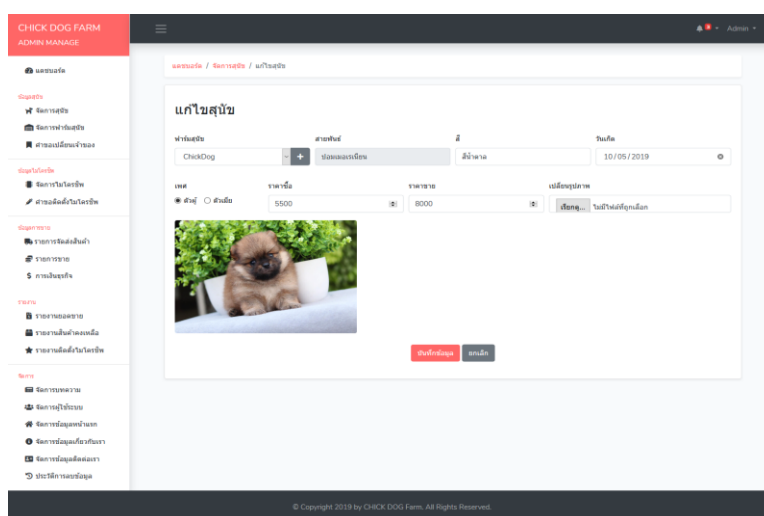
CHICK DOG FARM
ADMIN MANAGE

Admin

แดชบอร์ด

ข้อมูลสุนัข
จัดการสุนัข
จัดการฟาร์มสุนัข
คำขอเปลี่ยนเจ้าของ

ข้อมูลไมโครชิพ
จัดการไมโครชิพ
คำขอติดตั้งไมโครชิพ

ข้อมูลการขาย
รายการจัดส่งสินค้า
รายการขาย
การเงินธุรกิจ

รายงาน
รายงานยอดขาย
รายงานสินค้าคงเหลือ
รายงานติดตั้งไมโครชิพ

จัดการ
จัดการบทความ
จัดการผู้ใช้ระบบ
จัดการข้อมูลหน้าแรก
จัดการข้อมูลเกี่ยวกับเรา
จัดการข้อมูลติดต่อเรา
ประวัติการลบข้อมูล

แดชบอร์ด / จัดการสุนัข / แก้ไขสุนัข

แก้ไขสุนัข

ฟาร์มสุนัข
ChickDog
สายพันธุ์
ปอมเมอเรเนียน
สี
สีน้ำตาล
วันเกิด
10/05/2019

เพศ
ตัวผู้ ตัวเมีย
ราคาซื้อ
5500
ราคาขาย
8000
เปลี่ยนรูปภาพ
เลือกดู... ไม่มีไฟล์ที่ถูกเลือก

บันทึกข้อมูล ยกเลิก

© Copyright 2019 by CHICK DOG Farm. All Rights Reserved.